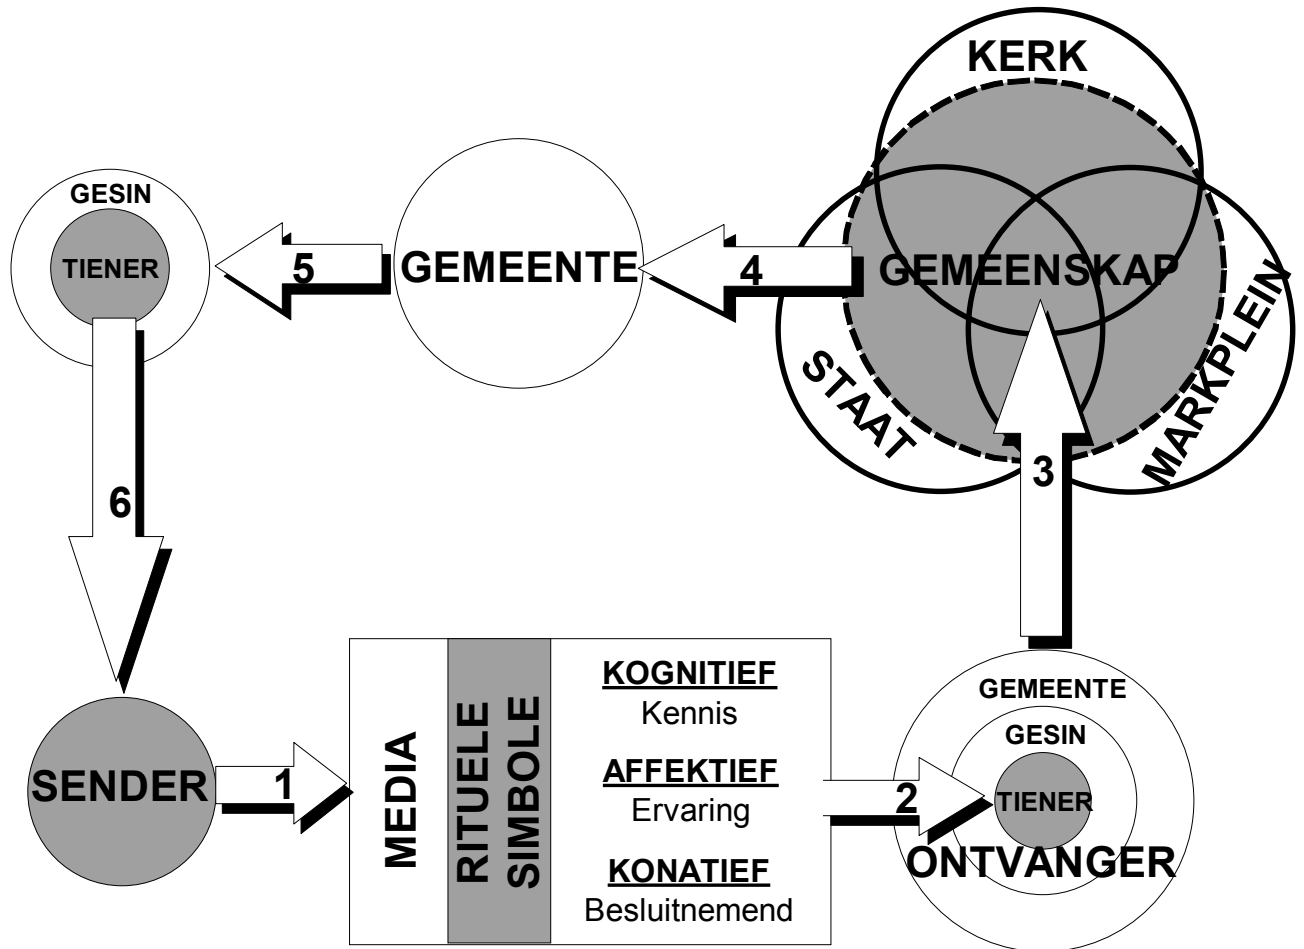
KERK

GESIN

TIENER

5

GEMEENTE

4

GEMEENSKAP

STAAT

MARKPLEIN

3

6

MEDIA

RITUELE SIMBOLE

KOGNITIEF
Kennis

AFFEKTIEF
Ervaring

KONATIEF
Besluitnemend

GEMEENTE

GESIN

TIENER

SENDER

1

2

ONTVANGER